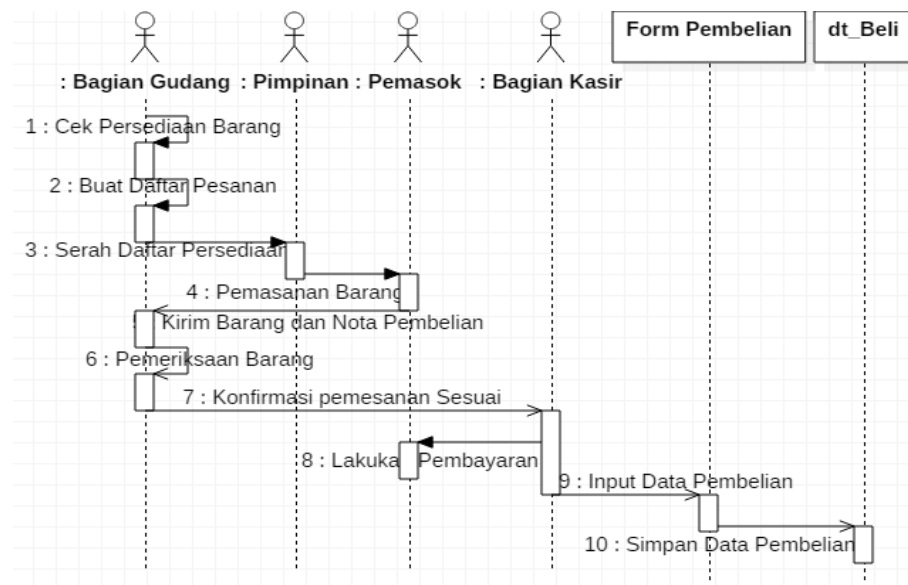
Form Pembelian

dt_Beli

: Bagian Gudang : Pimpinan : Pemasok : Bagian Kasir

1 : Cek Persediaan Barang

2 : Buat Daftar Pesanan

3 : Serah Daftar Persediaan

4 : Pemasanan Barang

Kirim Barang dan Nota Pembelian

6 : Pemeriksaan Barang

7 : Konfirmasi pemesanan Sesuai

8 : Lakuka Pembayaran

9 : Input Data Pembelian

10 : Simpan Data Pembelian